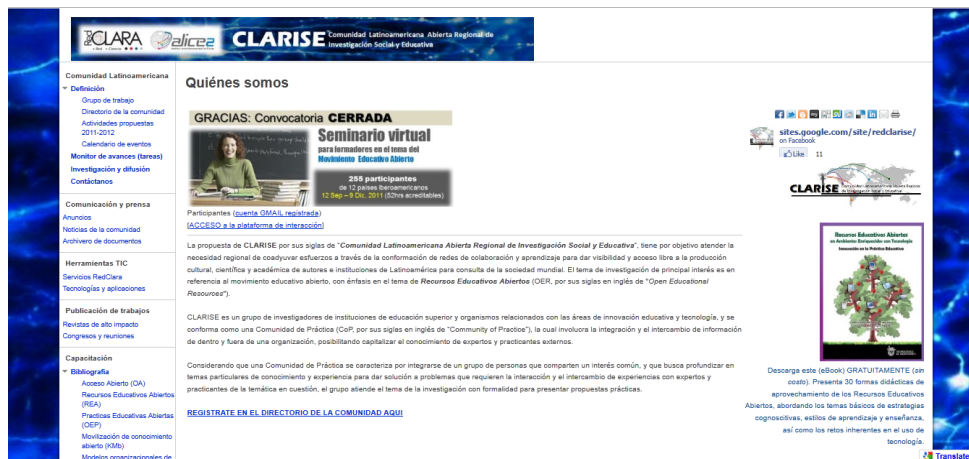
RedCLARA alice2 CLARISE Comunidad Latinoamericana Abierta Regional de Investigación Social y Educativa

Comunidad Latinoamericana
Definición
Grupo de trabajo
Directorio de la comunidad
Actividades propuestas 2011-2012
Calendario de eventos
Monitor de avances (tareas)
Investigación y difusión
Contáctanos

Comunicación y prensa
Anuncios
Noticias de la comunidad
Archivero de documentos

Herramientas TIC
Servicios RedClara
Tecnologías y aplicaciones

Publicación de trabajos
Revistas de alto impacto
Congresos y reuniones

Capacitación
Bibliografía
Acceso Abierto (OA)
Recursos Educativos Abiertos (REA)
Practicas Educativas Abiertas (OEP)
Movilización de conocimiento abierto (KMb)
Modelos organizacionales de

Quiénes somos

GRACIAS: Convocatoria CERRADA
Seminario virtual para formadores en el tema del Movimiento Educativo Abierto
255 participantes de 12 países iberoamericanos
12 Sep – 9 Dic. 2011 (52hrs acreditables)

Participantes (cuenta GMAIL registrada)
[ACCESO a la plataforma de interacción]

La propuesta de CLARISE por sus siglas de "Comunidad Latinoamericana Abierta Regional de Investigación Social y Educativa", tiene por objetivo atender la necesidad regional de coadyuvar esfuerzos a través de la conformación de redes de colaboración y aprendizaje para dar visibilidad y acceso libre a la producción cultural, científica y académica de autores e instituciones de Latinoamérica para consulta de la sociedad mundial. El tema de investigación de principal interés es en referencia al movimiento educativo abierto, con énfasis en el tema de Recursos Educativos Abiertos (OER, por sus siglas en inglés de "Open Educational Resources").

CLARISE es un grupo de investigadores de instituciones de educación superior y organismos relacionados con las áreas de innovación educativa y tecnología, y se conforma como una Comunidad de Práctica (CoP, por sus siglas en inglés de "Community of Practice"), la cual involucra la integración y el intercambio de información de dentro y fuera de una organización, posibilitando capitalizar el conocimiento de expertos y practicantes externos.

Considerando que una Comunidad de Práctica se caracteriza por integrarse de un grupo de personas que comparten un interés común, y que busca profundizar en temas particulares de conocimiento y experiencia para dar solución a problemas que requieren la interacción y el intercambio de experiencias con expertos y practicantes de la temática en cuestión, el grupo atiende el tema de la investigación con formalidad para presentar propuestas prácticas.

REGISTRATE EN EL DIRECTORIO DE LA COMUNIDAD AQUI

sites.google.com/site/redclarise/
on Facebook
Like 11

CLARISE Comunidad Latinoamericana Abierta Regional de Investigación Social y Educativa

Recursos Educativos Abiertos en Ambientes Enriquecidos con Tecnología
Innovación en la Práctica Educativa

Descarga este (eBook) GRATUITAMENTE (sin costo). Presenta 30 formas didácticas de aprovechamiento de los Recursos Educativos Abiertos, abordando los temas básicos de estrategias cognoscitivas, estilos de aprendizaje y enseñanza, así como los retos inherentes en el uso de tecnología.

Translate